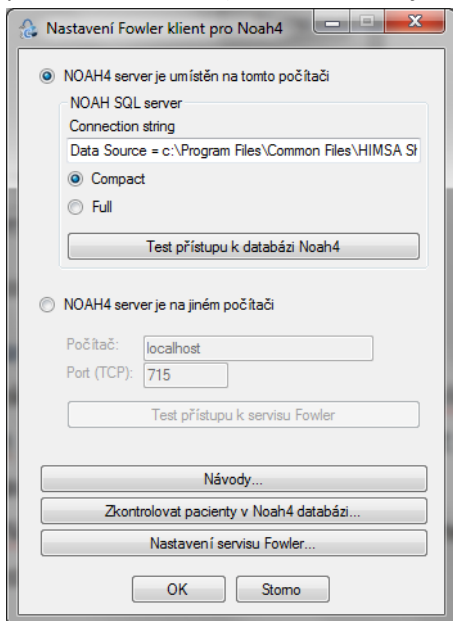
Nastavení Fowler klient pro Noah4

NOAH4 server je umístěn na tomto počítači

NOAH SQL server

Connection string

Data Source = c:\Program Files\Common Files\HIMSA Sh

Compact

Full

Test přístupu k databázi Noah4

NOAH4 server je na jiném počítači

Počítač: localhost

Port (TCP): 715

Test přístupu k servisu Fowler

Návody...

Zkontrolovat pacienty v Noah4 databázi...

Nastavení servisu Fowler...

OK

Storno